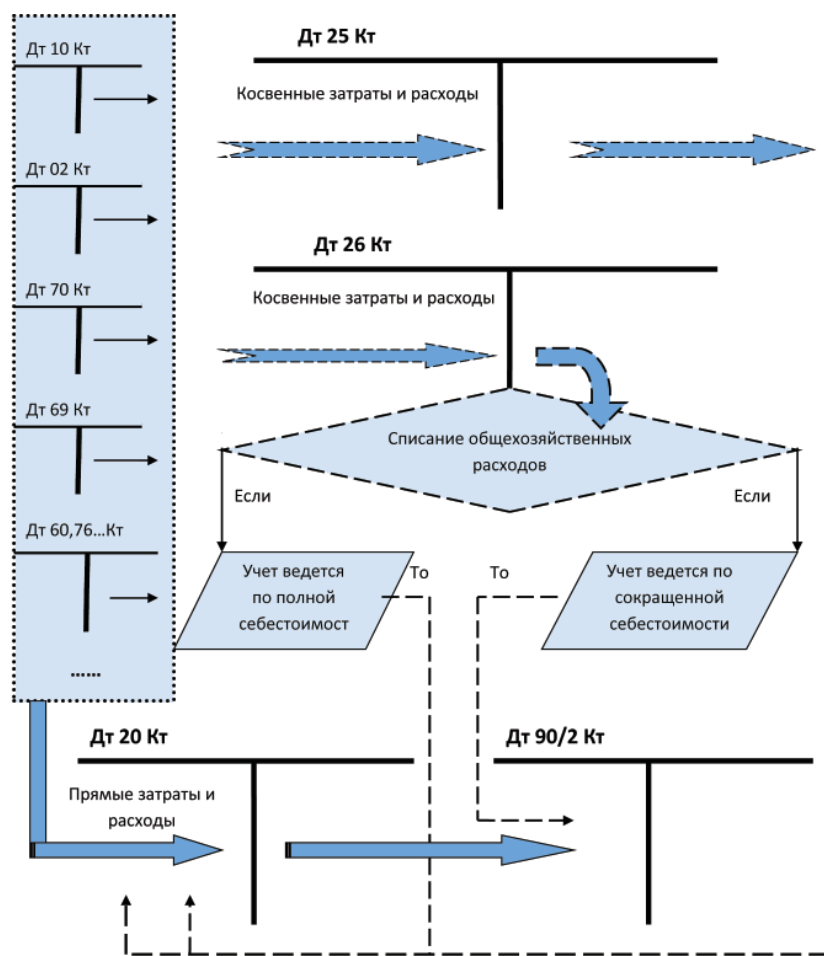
Дт 10 Кт

Дт 02 Кт

Дт 70 Кт

Дт 69 Кт

Дт 60,76…Кт

……

Дт 25 Кт

Косвенные затраты и расходы

Дт 26 Кт

Косвенные затраты и расходы

Списание общехозяйственных расходов

Если

Если

Учет ведется по полной себестоимост

То

То

Учет ведется по сокращенной себестоимости

Дт 20 Кт

Прямые затраты и расходы

Дт 90/2 Кт